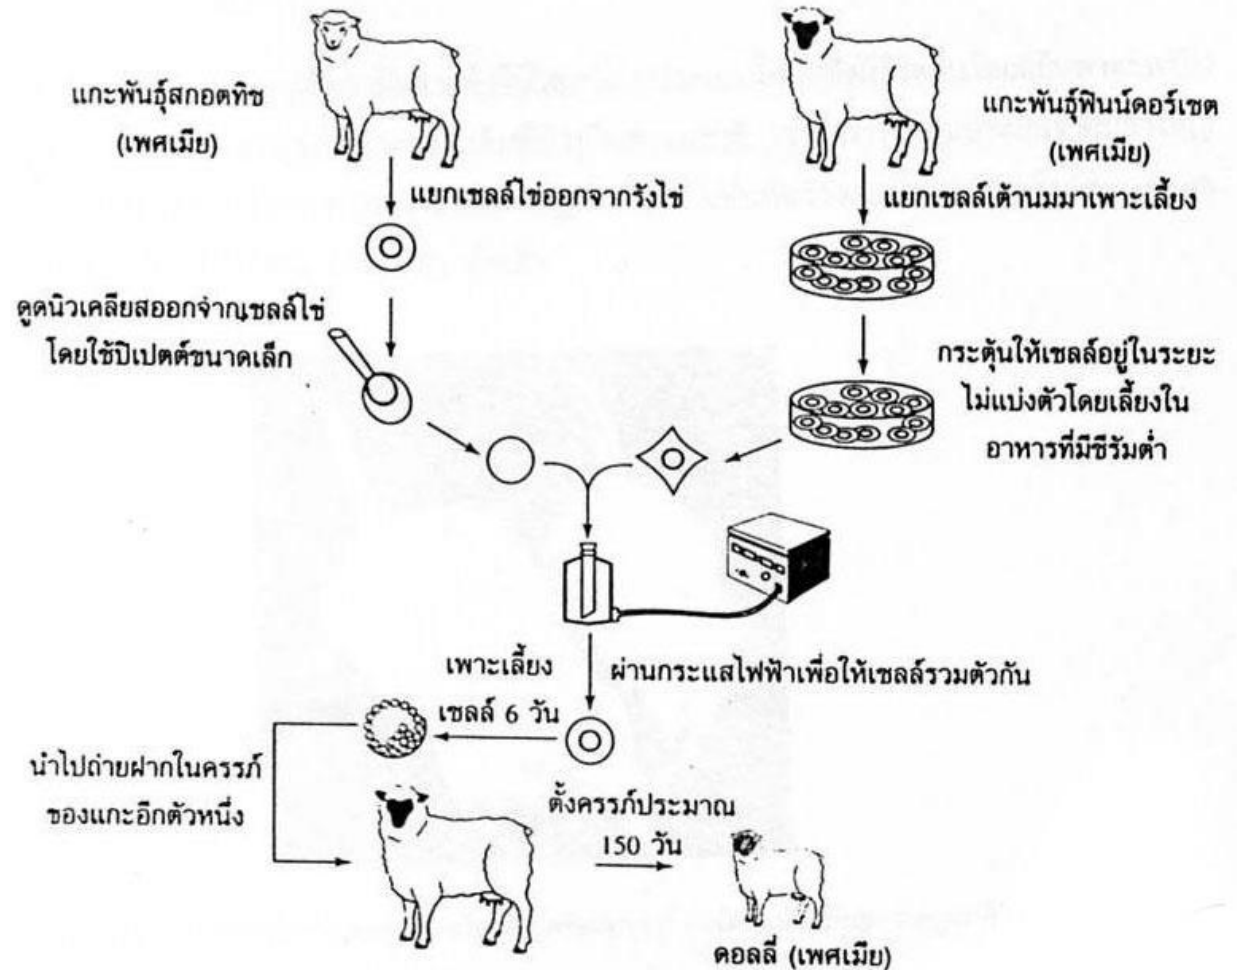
แกะพันธุ์สกอตทิช
(เพศเมีย)

แกะพันธุ์ฟินน์ดอร์เซต
(เพศเมีย)

แยกเซลล์ไข่ออกจากรังไข่

แยกเซลล์เต้านมมาเพาะเลี้ยง

ดูดนิวเคลียสออกจากเซลล์ไข่
โดยใช้ปิเปตต์ขนาดเล็ก

กระตุ้นให้เซลล์อยู่ในระยะ
ไม่แบ่งตัวโดยเลี้ยงใน
อาหารที่มีซีรัมต่ำ

เพาะเลี้ยง
เซลล์ 6 วัน

ผ่านกระแสไฟฟ้าเพื่อให้เซลล์รวมตัวกัน

นำไปถ่ายฝากในครรภ์
ของแกะอีกตัวหนึ่ง

ตั้งครรภ์ประมาณ
150 วัน

ดอลลี่ (เพศเมีย)